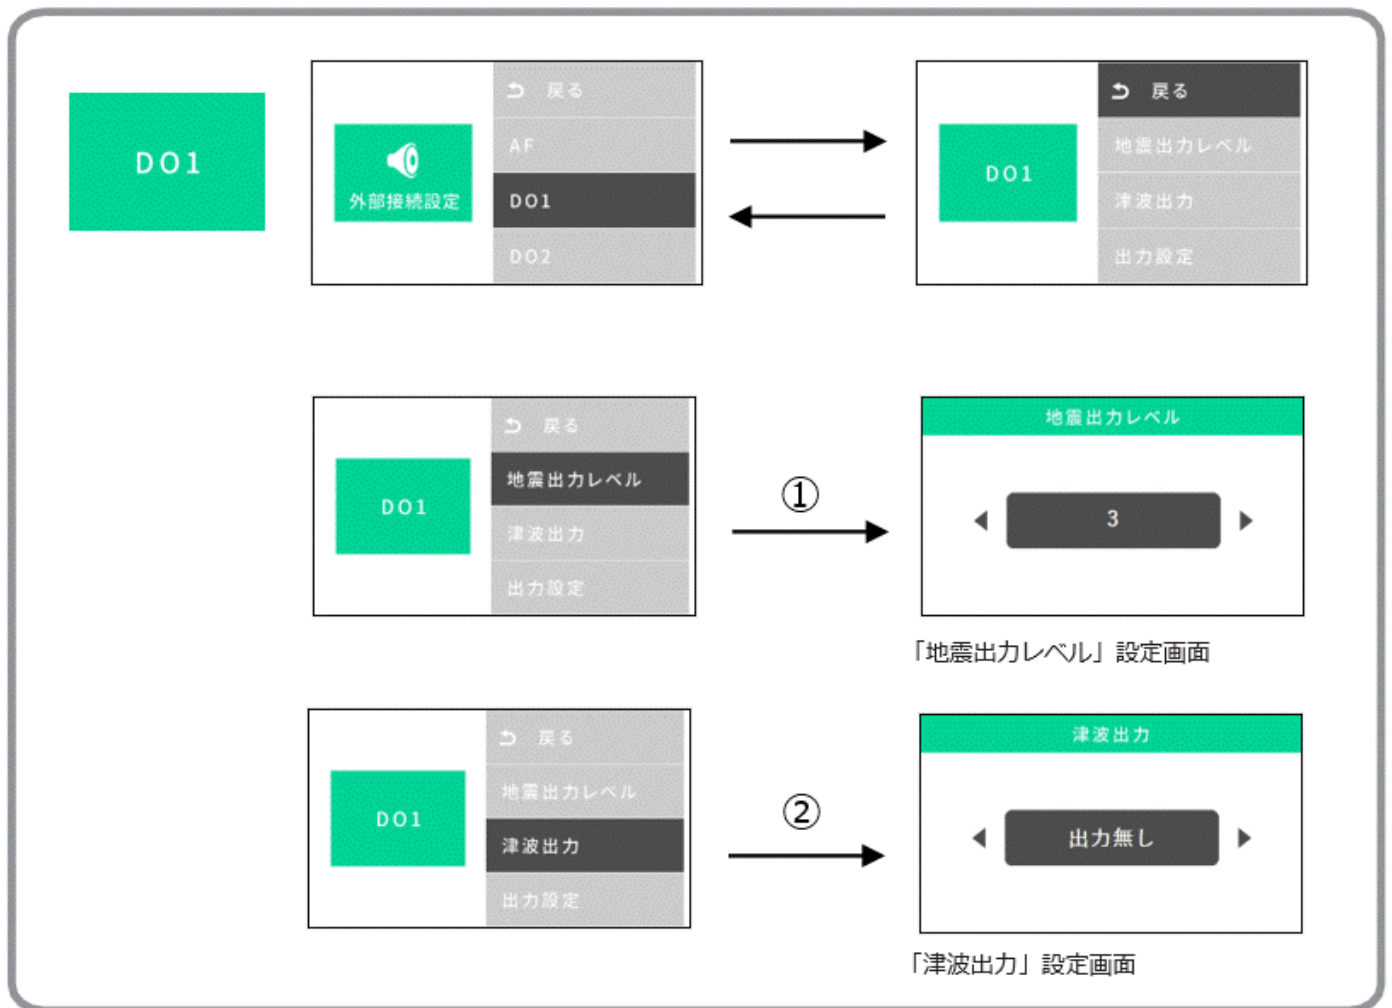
DO1

外部接続設定

戻る
AF
DO1
DO2

DO1

戻る
地震出力レベル
津波出力
出力設定

DO1

戻る
地震出力レベル
津波出力
出力設定

①

地震出力レベル

3

「地震出力レベル」設定画面

DO1

戻る
地震出力レベル
津波出力
出力設定

②

津波出力

出力無し

「津波出力」設定画面